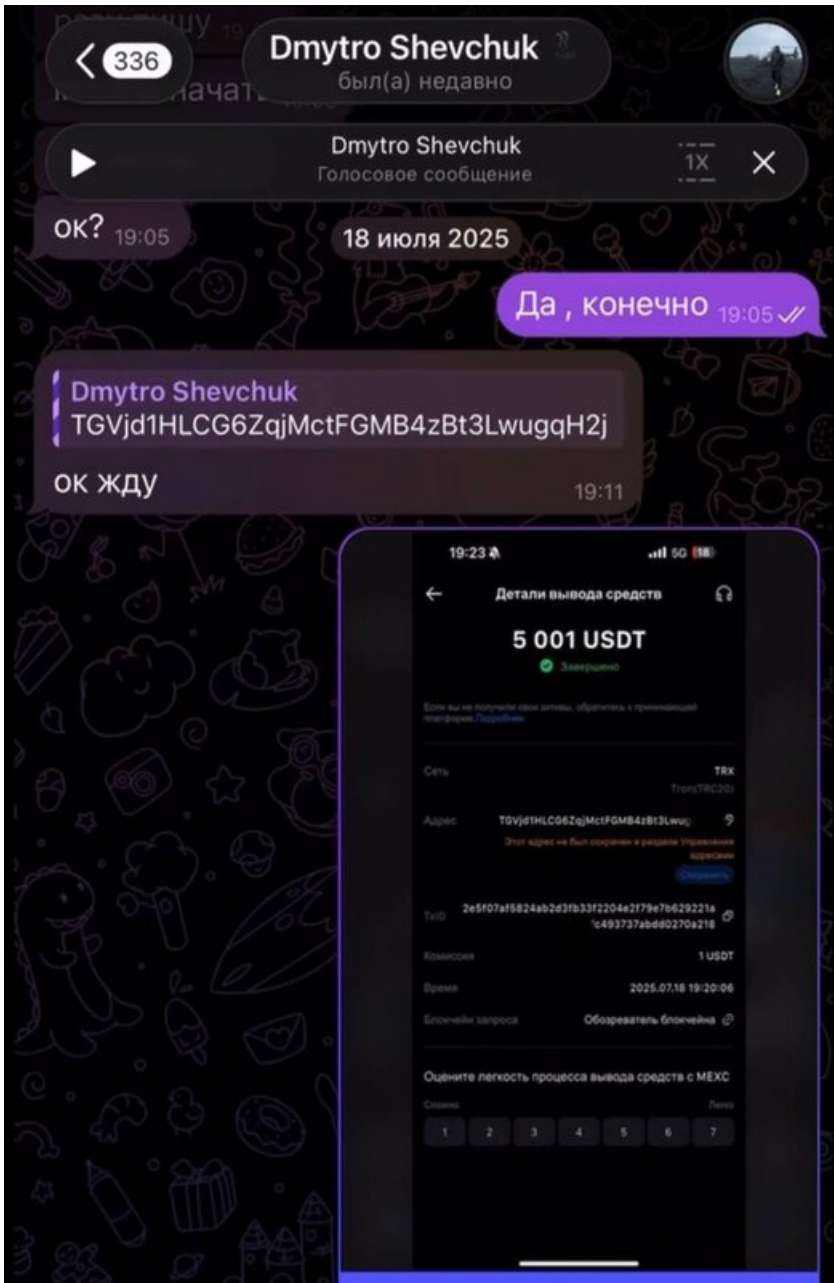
336

Dmytro Shevchuk
был(а) недавно

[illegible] начат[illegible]

Dmytro Shevchuk
Голосовое сообщение
1X

ок? 19:05

18 июля 2025

Да , конечно 19:05

Dmytro Shevchuk
TGVjd1HLCG6ZqjMctFGMB4zBt3LwugqH2j
ок жду 19:11

19:23
5G 18

Детали вывода средств

5 001 USDT
Завершено

Если вы не получили свои активы, обратитесь к принимающей платформе. Подробнее

Сеть TRX
Tron(TRC20)

Адрес TGVjd1HLCG6ZqjMctFGMB4zBt3Lwug
Этот адрес не был сохранен в разделе Управление адресами
Сохранить

TxID 2e5f07af5824ab2d3fb33f2204e2f79e7b629221a c493737abdd0270a218

Комиссия 1 USDT

Время 2025.07.18 19:20:06

Блокчейн запроса Обозреватель блокчейна

Оцените легкость процесса вывода средств с MEXC
Сложно Легко
1 2 3 4 5 6 7